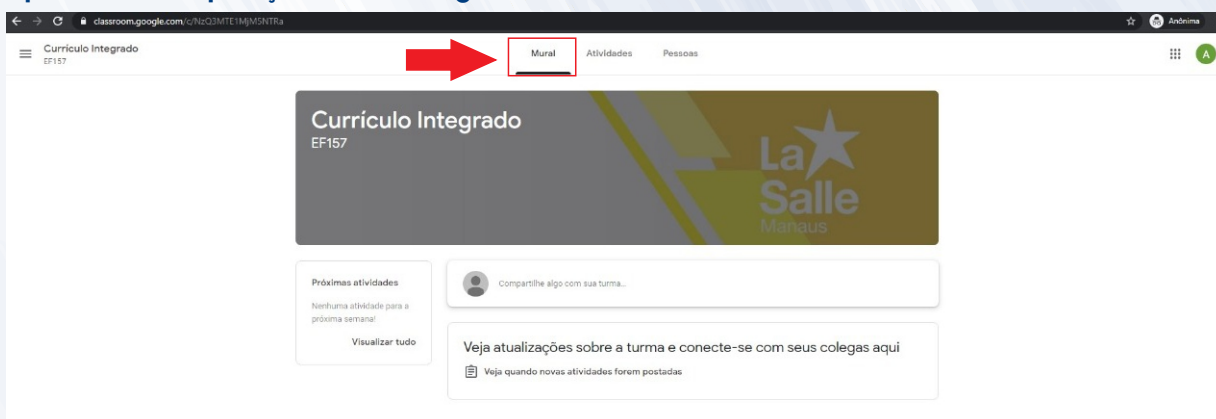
classroom.google.com/c/NzQ3MTE1MjM5NTRa

Anônima

Currículo Integrado
EF157

Mural Atividades Pessoas

A

Currículo Integrado
EF157

La Salle
Manaus

Próximas atividades

Nenhuma atividade para a próxima semana!

Visualizar tudo

Compartilhe algo com sua turma...

Veja atualizações sobre a turma e conecte-se com seus colegas aqui

Veja quando novas atividades forem postadas